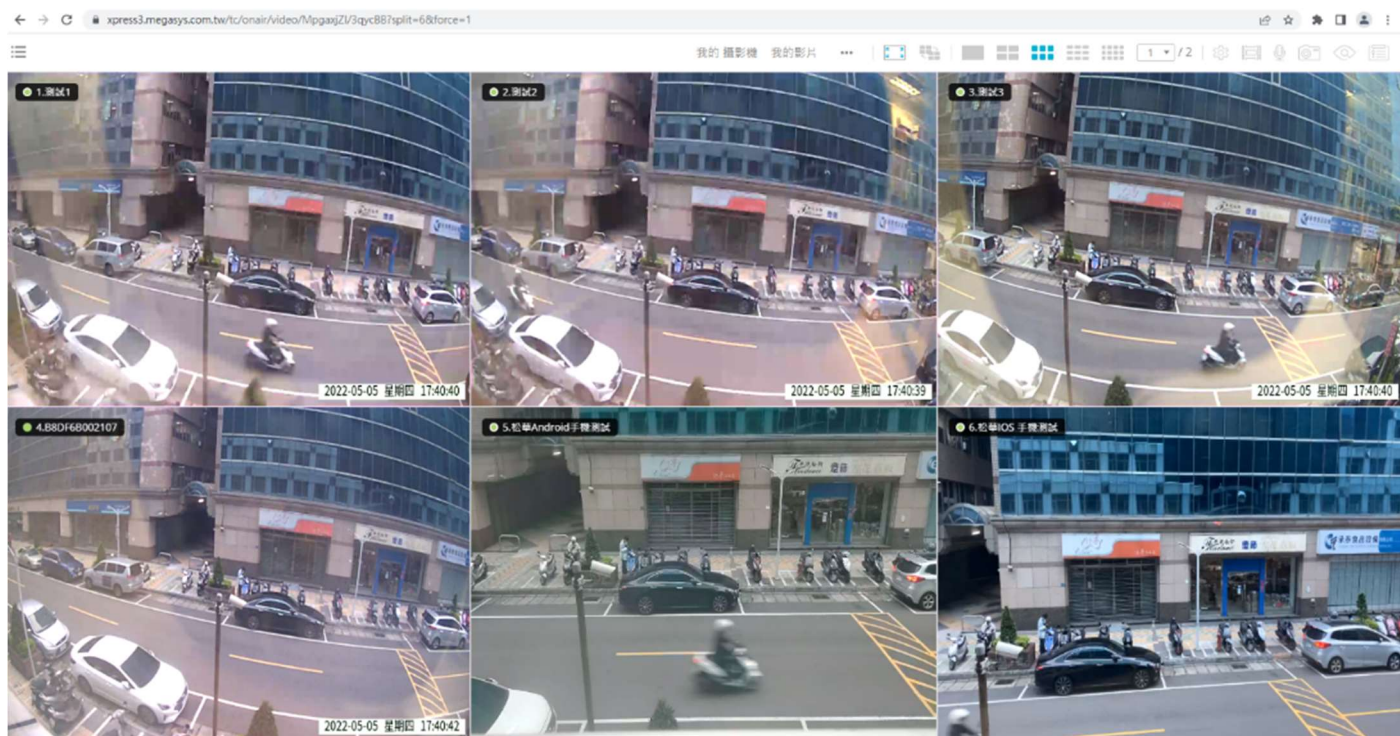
xpress3.megasys.com.tw/tc/onair/video/MpgaxjZl/3qyc88?split=6&force=1

我的 攝影機 我的影片 ••• 1 / 2

1.測試1

2022-05-05 星期四 17:40:40

2.測試2

2022-05-05 星期四 17:40:39

3.測試3

2022-05-05 星期四 17:40:40

4.B8DF6B002107

2022-05-05 星期四 17:40:42

5.松華Android手機測試

6.松華IOS 手機測試